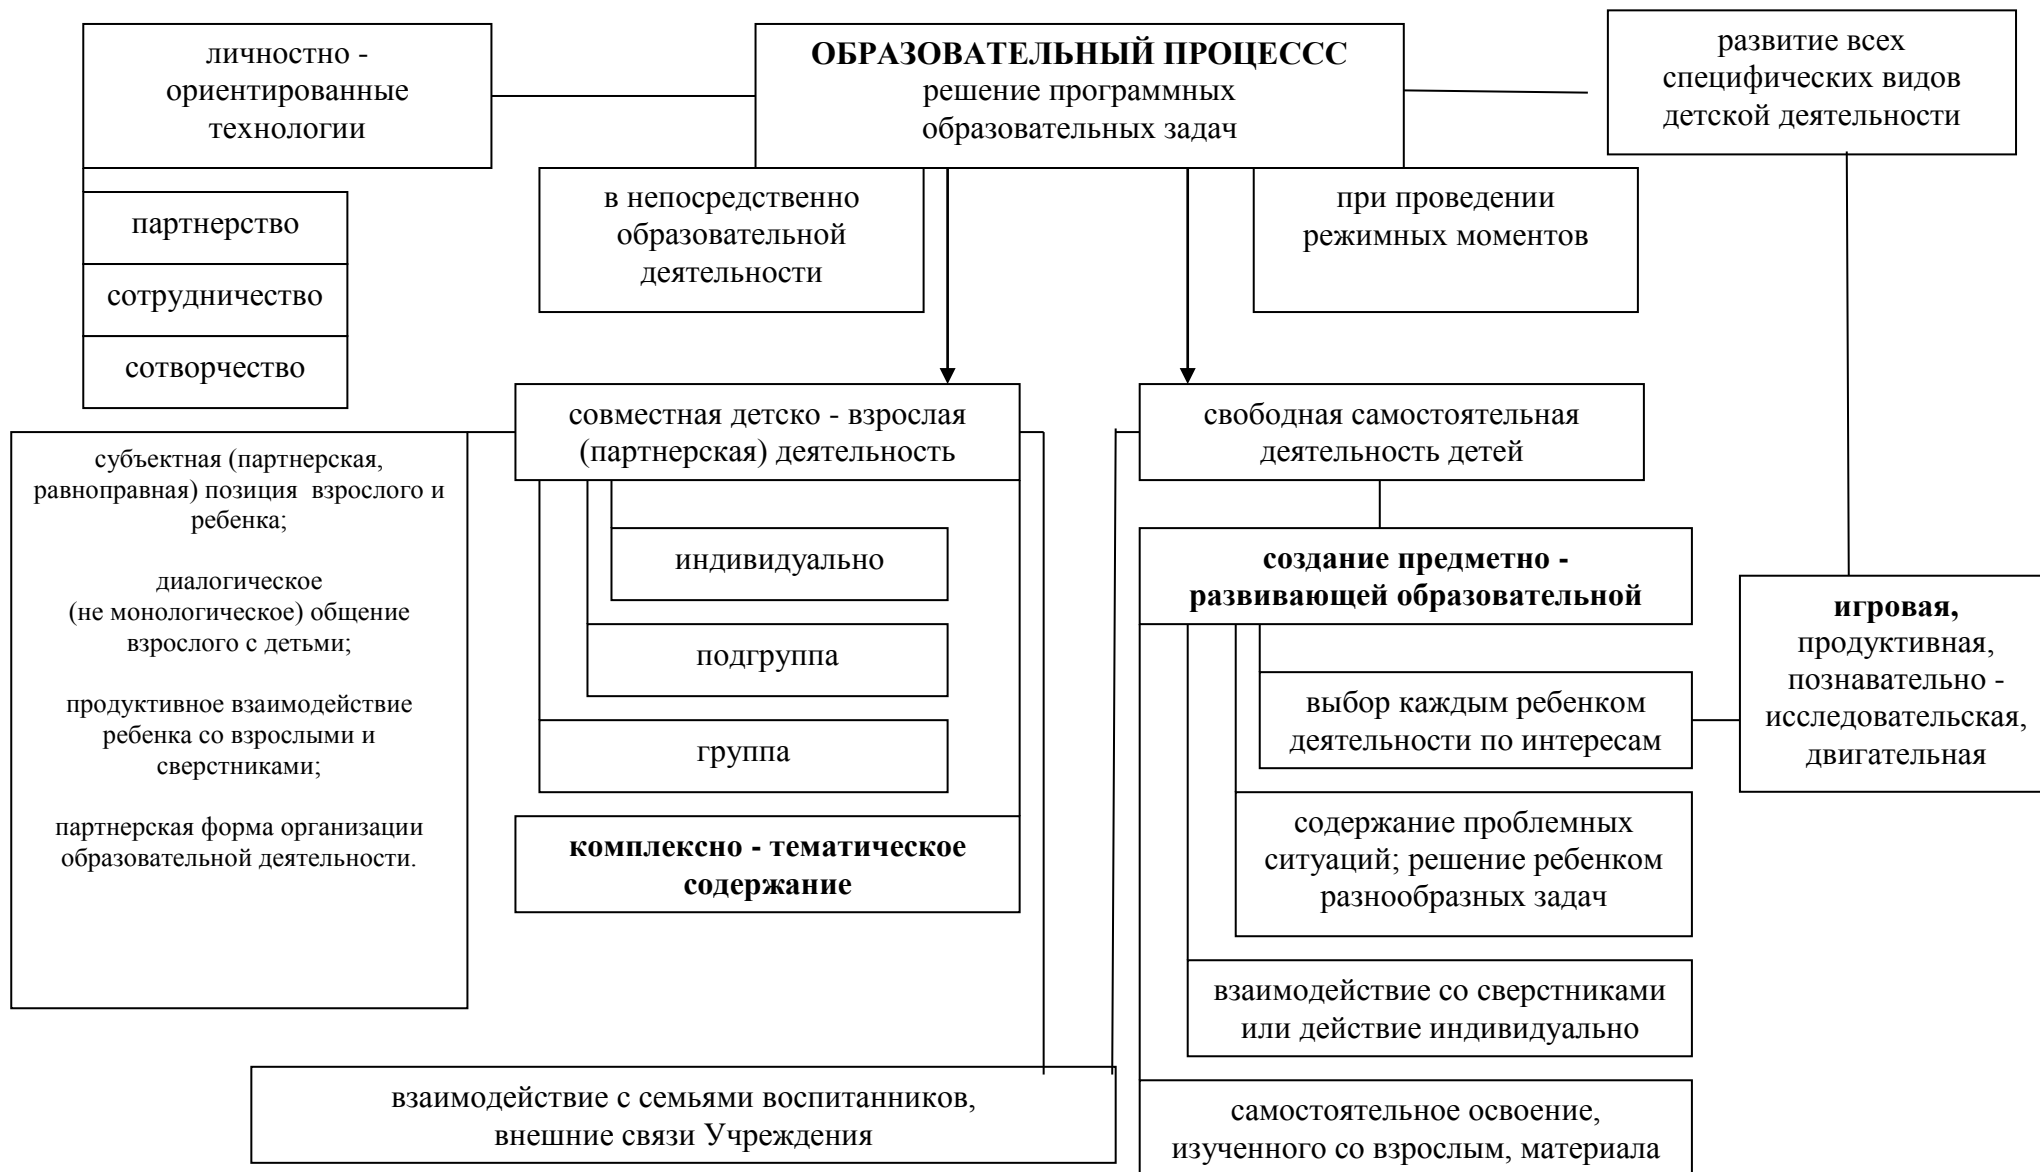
личностно - ориентированные технологии

ОБРАЗОВАТЕЛЬНЫЙ ПРОЦЕССС
решение программных образовательных задач

развитие всех специфических видов детской деятельности

партнерство

сотрудничество

сотворчество

в непосредственно образовательной деятельности

при проведении режимных моментов

совместная детско - взрослая (партнерская) деятельность

свободная самостоятельная деятельность детей

субъектная (партнерская, равноправная) позиция взрослого и ребенка;

диалогическое (не монологическое) общение взрослого с детьми;

продуктивное взаимодействие ребенка со взрослыми и сверстниками;

партнерская форма организации образовательной деятельности.

индивидуально

подгруппа

группа

комплексно - тематическое содержание

создание предметно - развивающей образовательной

игровая, продуктивная, познавательно - исследовательская, двигательная

выбор каждым ребенком деятельности по интересам

содержание проблемных ситуаций; решение ребенком разнообразных задач

взаимодействие со сверстниками или действие индивидуально

взаимодействие с семьями воспитанников, внешние связи Учреждения

самостоятельное освоение, изученного со взрослым, материала